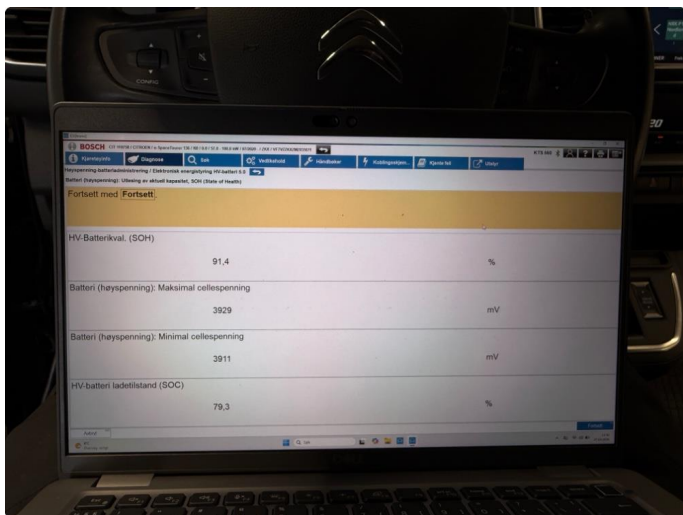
BOSCH

Kjøretøyinfo | Diagnose | Søk | Vedlikehold | Håndbøker | Koblingsskjem... | Kjente feil | Utstyr

Høyspenning batteriadministrering / Elektronisk energistyring HV-batteri 6.0

Batteri (høyspenning): Utlesing av aktuell kapasitet, SOH (State of Health)

Fortsett med Fortsett.

HV-Batterikval. (SOH)

91,4 %

Batteri (høyspenning): Maksimal cellespenning

3929 mV

Batteri (høyspenning): Minimal cellespenning

3911 mV

HV-batteri ladetilstand (SOC)

79,3 %

Fortsett

COMING